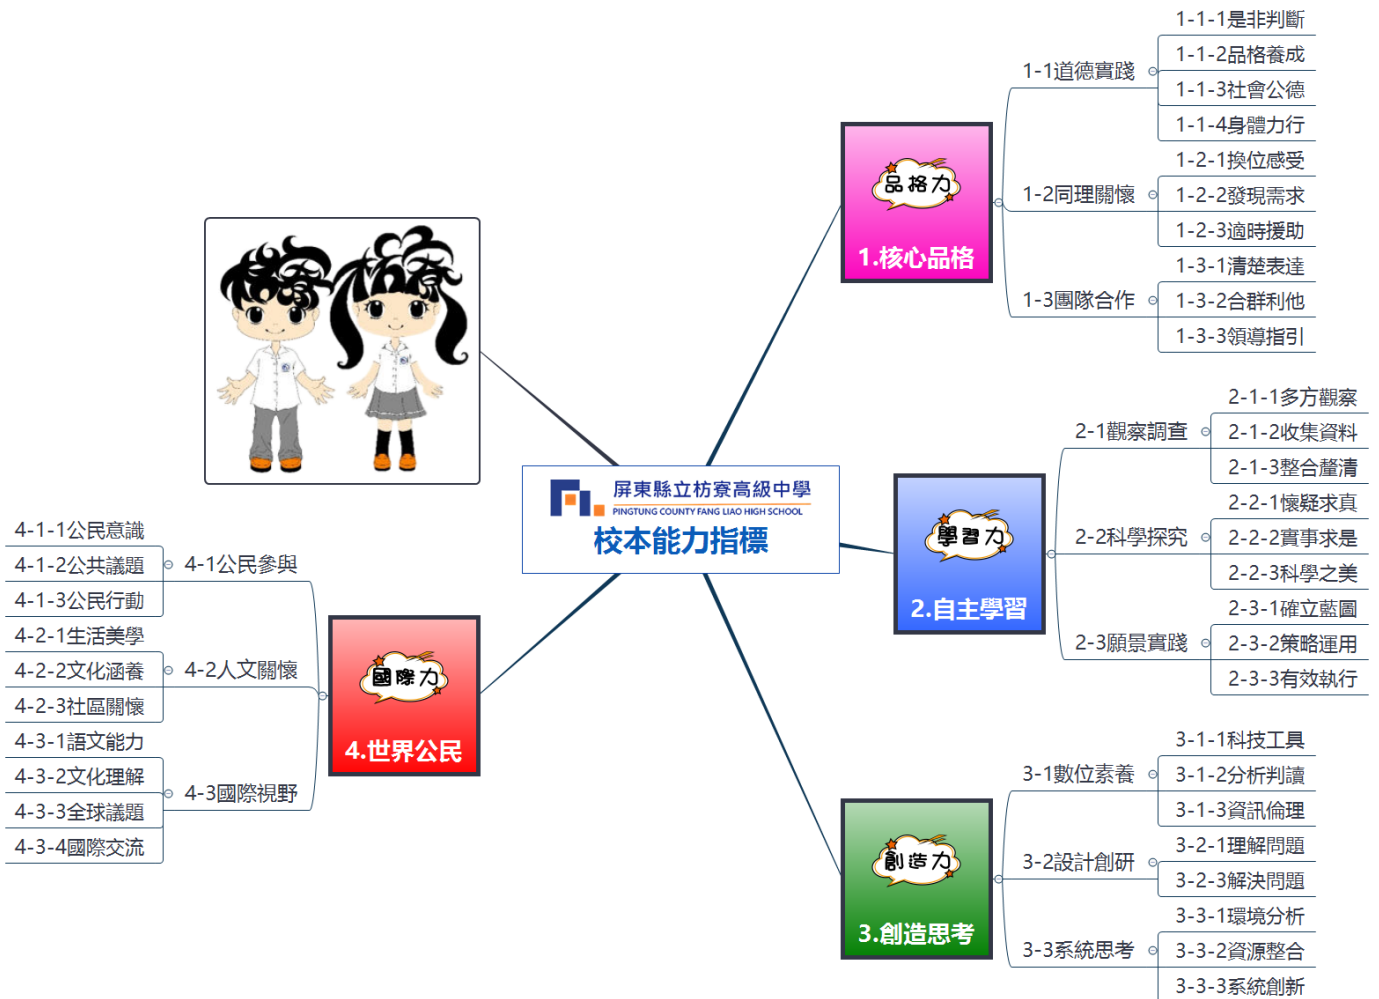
屏東縣立枋寮高級中學
PINGTUNG COUNTY FANG LIAO HIGH SCHOOL
校本能力指標

品格力
1.核心品格

1-1道德實踐
1-1-1是非判斷
1-1-2品格養成
1-1-3社會公德
1-1-4身體力行

1-2同理關懷
1-2-1換位感受
1-2-2發現需求
1-2-3適時援助

1-3團隊合作
1-3-1清楚表達
1-3-2合群利他
1-3-3領導指引

學習力
2.自主學習

2-1觀察調查
2-1-1多方觀察
2-1-2收集資料
2-1-3整合釐清

2-2科學探究
2-2-1懷疑求真
2-2-2實事求是
2-2-3科學之美

2-3願景實踐
2-3-1確立藍圖
2-3-2策略運用
2-3-3有效執行

創造力
3.創造思考

3-1數位素養
3-1-1科技工具
3-1-2分析判讀
3-1-3資訊倫理

3-2設計創研
3-2-1理解問題
3-2-3解決問題

3-3系統思考
3-3-1環境分析
3-3-2資源整合
3-3-3系統創新

國際力
4.世界公民

4-1公民參與
4-1-1公民意識
4-1-2公共議題
4-1-3公民行動

4-2人文關懷
4-2-1生活美學
4-2-2文化涵養
4-2-3社區關懷

4-3國際視野
4-3-1語文能力
4-3-2文化理解
4-3-3全球議題
4-3-4國際交流

枋寮 枋寮